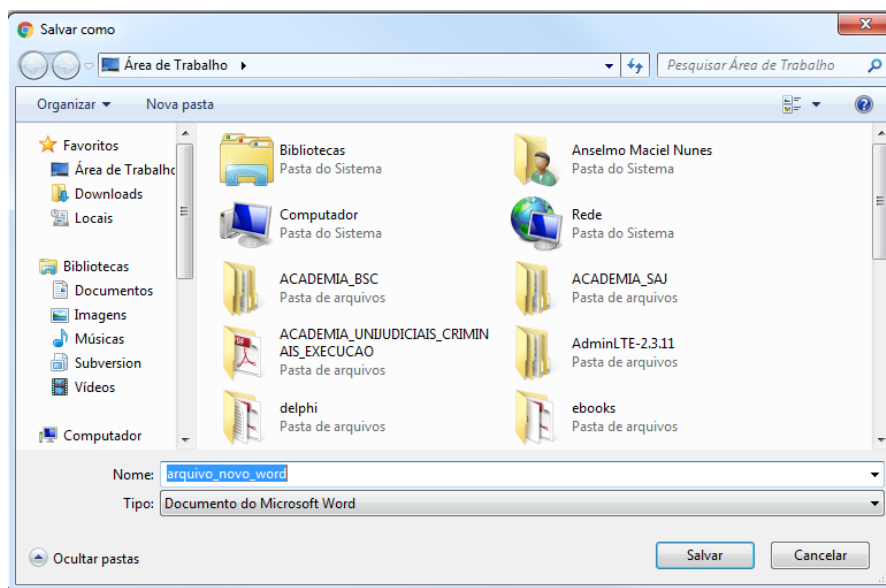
Salvar como

Área de Trabalho ▸

Pesquisar Área de Trabalho

Organizar ▾ Nova pasta

Favoritos
Área de Trabalho
Downloads
Locais

Bibliotecas
Documentos
Imagens
Músicas
Subversion
Vídeos

Computador

Bibliotecas
Pasta do Sistema

Anselmo Maciel Nunes
Pasta do Sistema

Computador
Pasta do Sistema

Rede
Pasta do Sistema

ACADEMIA_BSC
Pasta de arquivos

ACADEMIA_SAJ
Pasta de arquivos

ACADEMIA_UNIJUDICIAIS_CRIMINAIS_EXECUCAO
Pasta de arquivos

AdminLTE-2.3.11
Pasta de arquivos

delphi
Pasta de arquivos

ebooks
Pasta de arquivos

Nome: arquivo_novo_word

Tipo: Documento do Microsoft Word

Ocultar pastas

Salvar

Cancelar